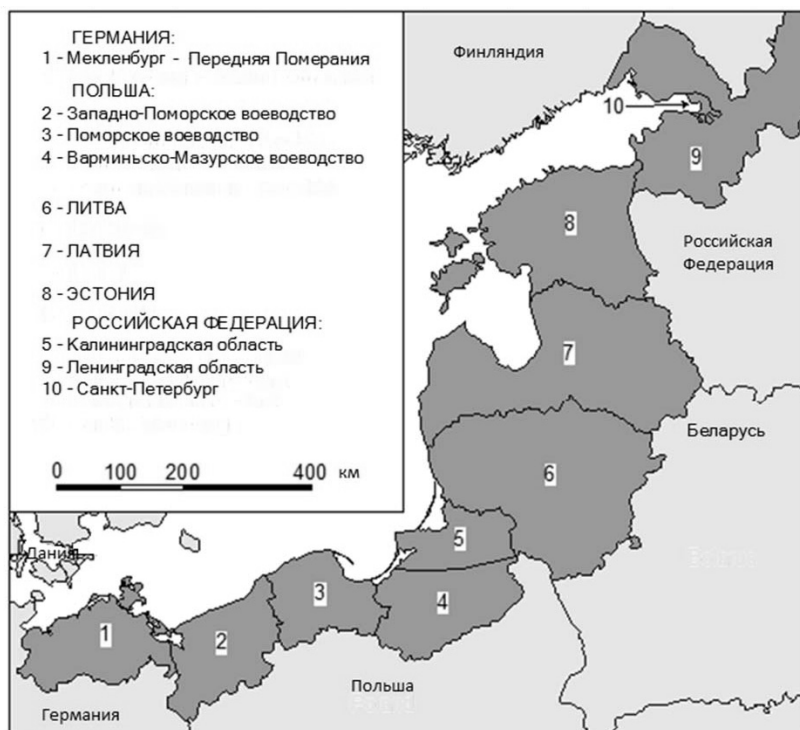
ГЕРМАНИЯ:
1 - Мекленбург - Передняя Померания
ПОЛЬША:
2 - Западно-Поморское воеводство
3 - Поморское воеводство
4 - Варминьско-Мазурское воеводство
6 - ЛИТВА
7 - ЛАТВИЯ
8 - ЭСТОНИЯ
РОССИЙСКАЯ ФЕДЕРАЦИЯ:
5 - Калининградская область
9 - Ленинградская область
10 - Санкт-Петербург

0 100 200 400 км

Финляндия
10
9
8
Российская Федерация
7
Беларусь
6
5
Дания
1
2
3
4
Польша
Германия